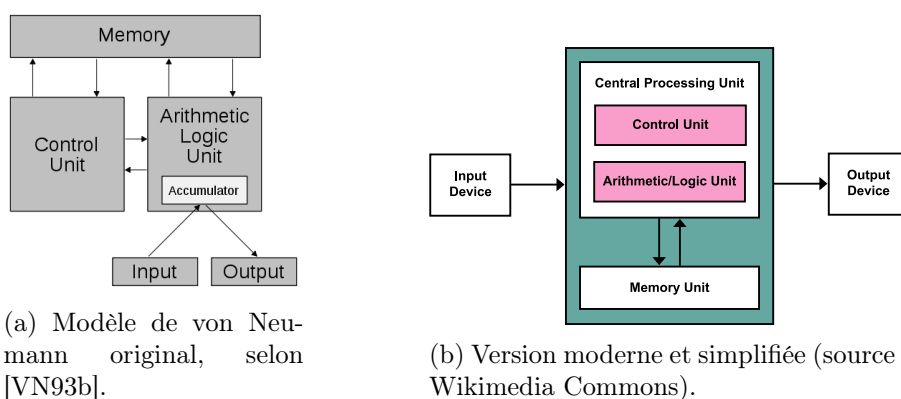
Memory

Control Unit

Arithmetic Logic Unit

Accumulator

Input

Output

(a) Modèle de von Neumann original, selon [VN93b].

Central Processing Unit

Control Unit

Arithmetic/Logic Unit

Input Device

Output Device

Memory Unit

(b) Version moderne et simplifiée (source Wikimedia Commons).